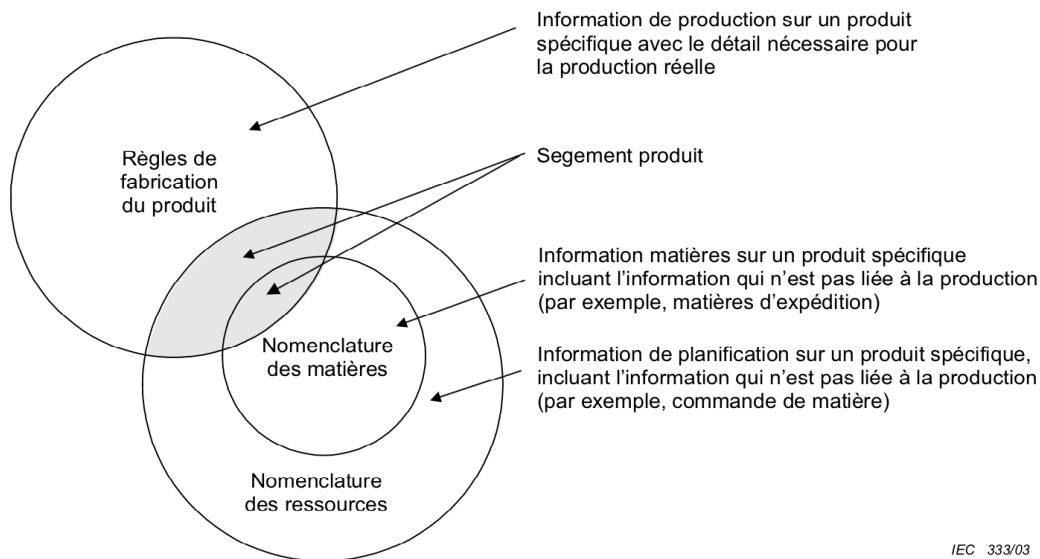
Information de production sur un produit spécifique avec le détail nécessaire pour la production réelle

Règles de fabrication du produit

Segement produit

Information matières sur un produit spécifique incluant l'information qui n'est pas liée à la production (par exemple, matières d'expédition)

Nomenclature des matières

Information de planification sur un produit spécifique, incluant l'information qui n'est pas liée à la production (par exemple, commande de matière)

Nomenclature des ressources

IEC 333/03